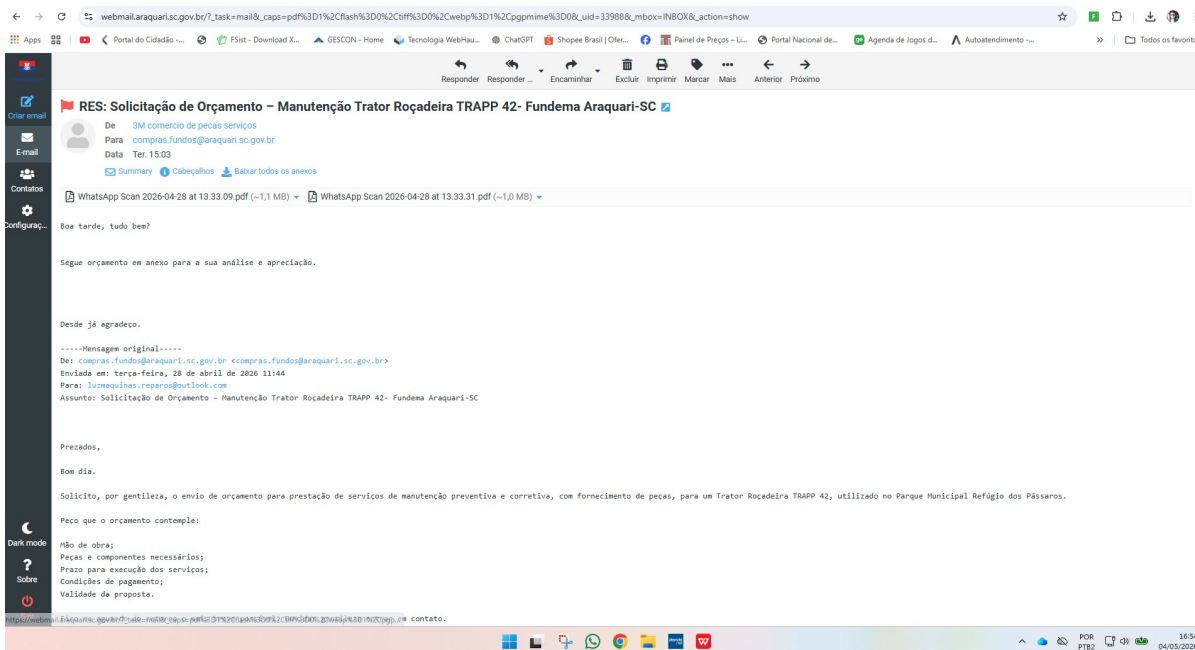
webmail.araquari.sc.gov.br/?_task=mail&_caps=pdf%3D1%2Cflash%3D0%2Ctiff%3D0%2Cwebp%3D1%2Cpgpmime%3D0&_uid=33988&_mbox=INBOX&_action=show

Apps | Portal do Cidadão -... | FSist - Download X... | GESCON - Home | Tecnologia WebHau... | ChatGPT | Shopee Brasil | Ofer... | Painel de Preços – Li... | Portal Nacional de... | Agenda de Jogos d... | Autoatendimento -... | Todos os favoritos

Criar email
E-mail
Contatos
Configuraç...

Responder | Responder ... | Encaminhar | Excluir | Imprimir | Marcar | Mais | Anterior | Próximo

RES: Solicitação de Orçamento – Manutenção Trator Roçadeira TRAPP 42- Fundema Araquari-SC

De 3M comercio de pecas serviços
Para compras.fundos@araquari.sc.gov.br
Data Ter. 15:03

Summary | Cabeçalhos | Baixar todos os anexos

WhatsApp Scan 2026-04-28 at 13.33.09.pdf (~1,1 MB) | WhatsApp Scan 2026-04-28 at 13.33.31.pdf (~1,0 MB)

Boa tarde, tudo bem?

Segue orçamento em anexo para a sua análise e apreciação.

Desde já agradeço.

-----Mensagem original-----
De: compras.fundos@araquari.sc.gov.br <compras.fundos@araquari.sc.gov.br>
Enviada em: terça-feira, 28 de abril de 2026 11:44
Para: luzmaquinas.reparos@outlook.com
Assunto: Solicitação de Orçamento – Manutenção Trator Roçadeira TRAPP 42- Fundema Araquari-SC

Prezados,

Bom dia.

Solicito, por gentileza, o envio de orçamento para prestação de serviços de manutenção preventiva e corretiva, com fornecimento de peças, para um Trator Roçadeira TRAPP 42, utilizado no Parque Municipal Refúgio dos Pássaros.

Peço que o orçamento contemple:

Mão de obra;
Peças e componentes necessários;
Prazo para execução dos serviços;
Condições de pagamento;
Validade da proposta.

https://webmail.araquari.sc.gov.br/?_task=mail&_caps=pdf%3D1%2Cflash%3D0%2Ctiff%3D0%2Cwebp%3D1%2Cpgp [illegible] contato.

Dark mode
Sobre

POR PTB2 16:54 04/05/2026